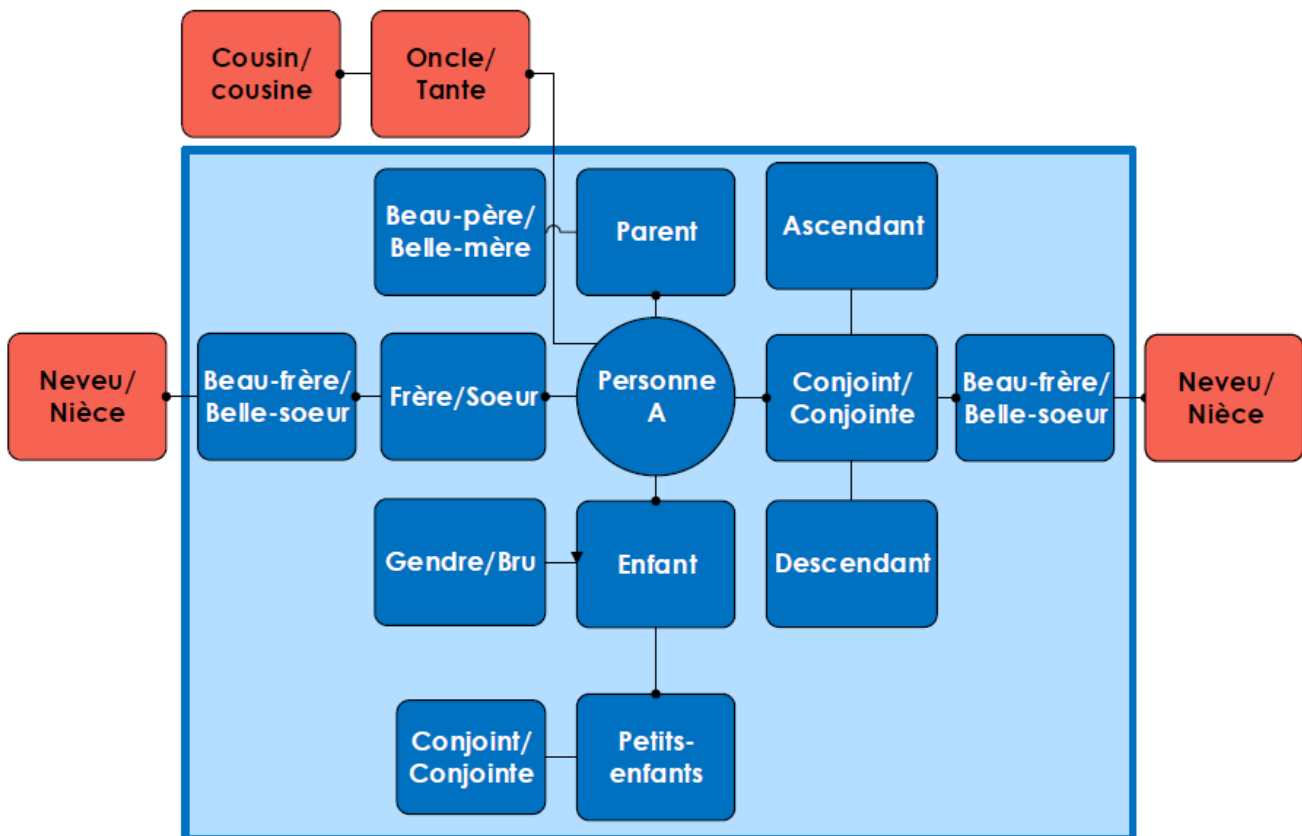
Cousin/ cousine

Oncle/ Tante

Beau-père/ Belle-mère

Parent

Ascendant

Neveu/ Nièce

Beau-frère/ Belle-soeur

Frère/Soeur

Personne A

Conjoint/ Conjointe

Beau-frère/ Belle-soeur

Neveu/ Nièce

Gendre/Bru

Enfant

Descendant

Conjoint/ Conjointe

Petits-enfants